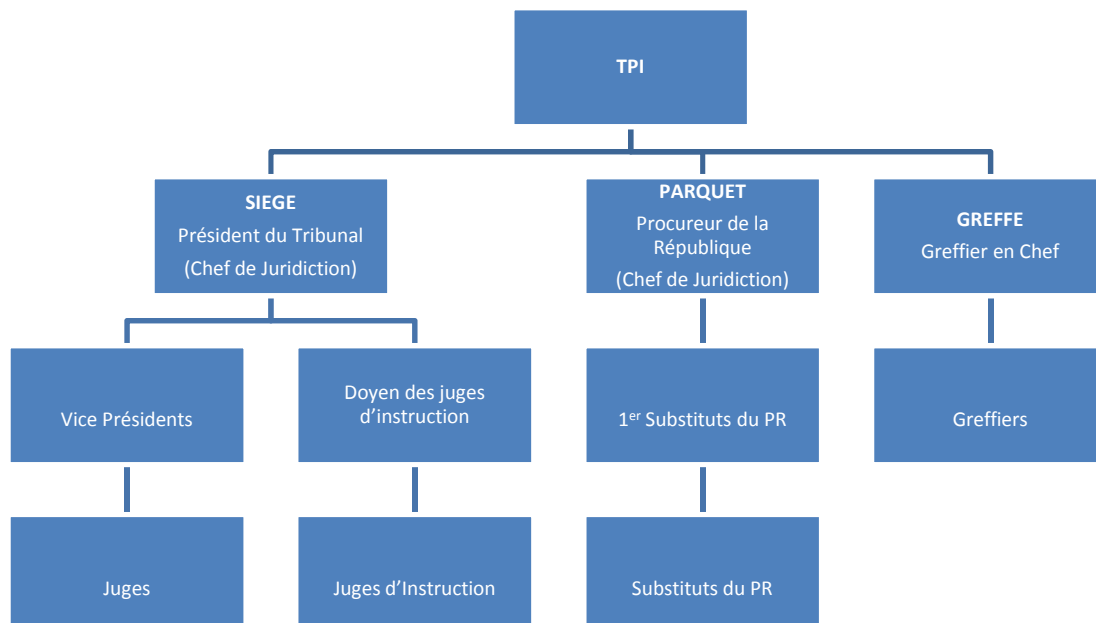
TPI

SIEGE
Président du Tribunal
(Chef de Juridiction)

PARQUET
Procureur de la République
(Chef de Juridiction)

GREFFE
Greffier en Chef

Vice Présidents

Doyen des juges d’instruction

1$^{er}$ Substituts du PR

Greffiers

Juges

Juges d’Instruction

Substituts du PR